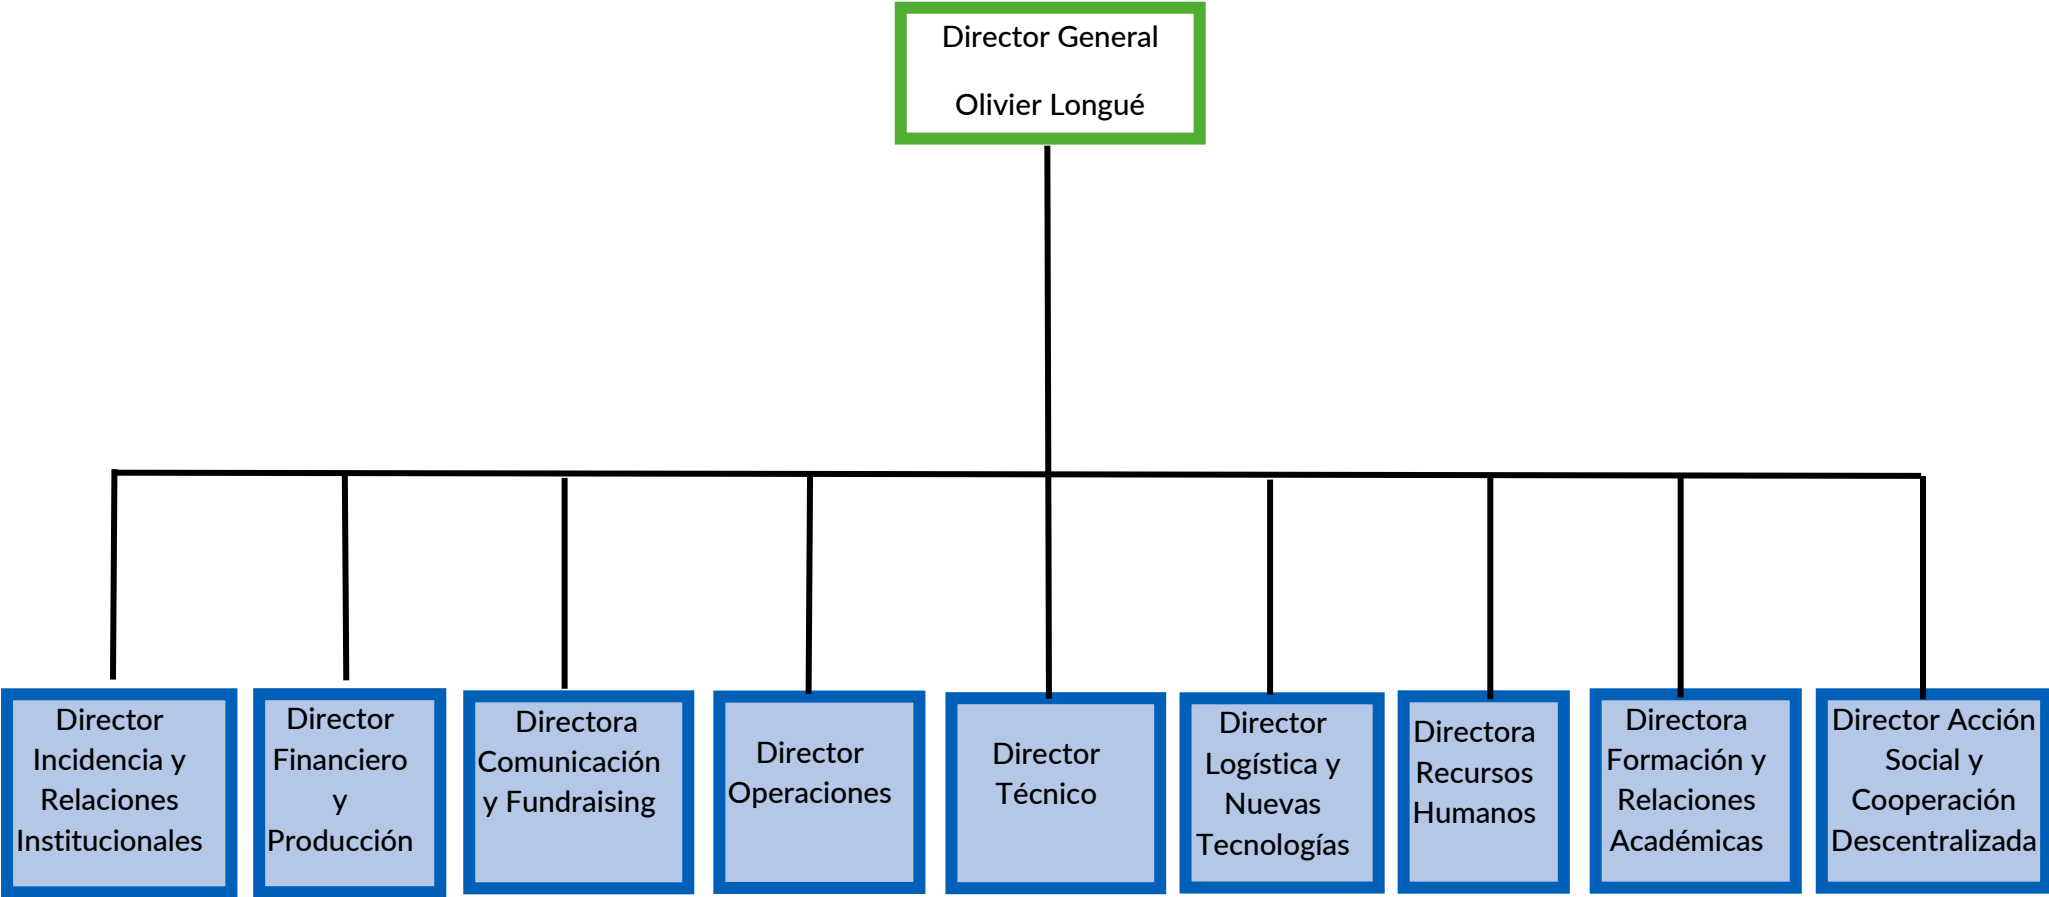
Director General

Olivier Longué

Director Incidencia y Relaciones Institucionales

Director Financiero y Producción

Directora Comunicación y Fundraising

Director Operaciones

Director Técnico

Director Logística y Nuevas Tecnologías

Directora Recursos Humanos

Directora Formación y Relaciones Académicas

Director Acción Social y Cooperación Descentralizada